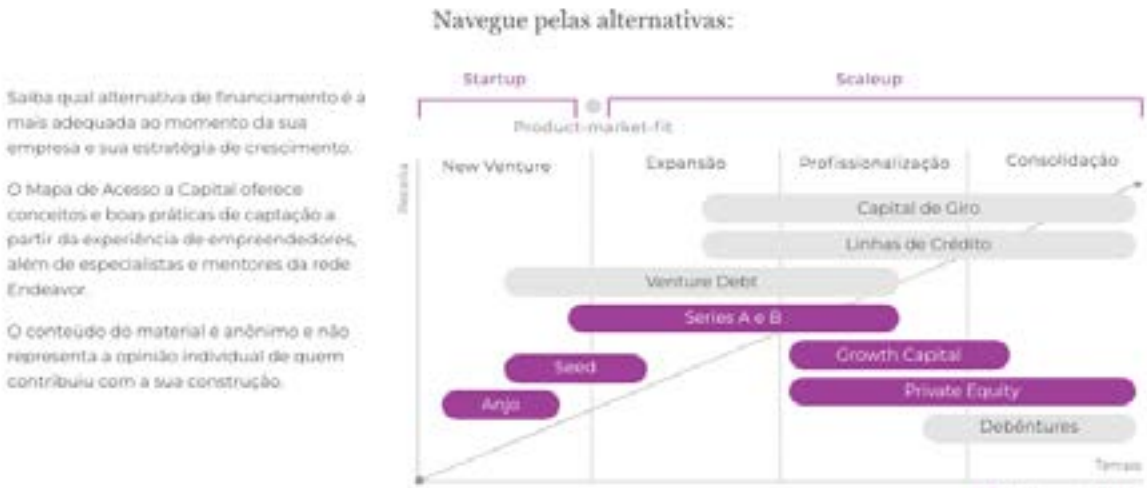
Navegue pelas alternativas:

Saiba qual alternativa de financiamento é a mais adequada ao momento da sua empresa e sua estratégia de crescimento.

O Mapa de Acesso a Capital oferece conceitos e boas práticas de captação a partir da experiência de empreendedores, além de especialistas e mentores da rede Endeavor.

O conteúdo do material é anônimo e não representa a opinião individual de quem contribuiu com a sua construção.

Startup

Scaleup

Product-market-fit

New Venture

Expansão

Profissionalização

Consolidação

Receita

Capital de Giro

Linhas de Crédito

Venture Debt

Series A e B

Seed

Growth Capital

Private Equity

Anjo

Debêntures

Tempo